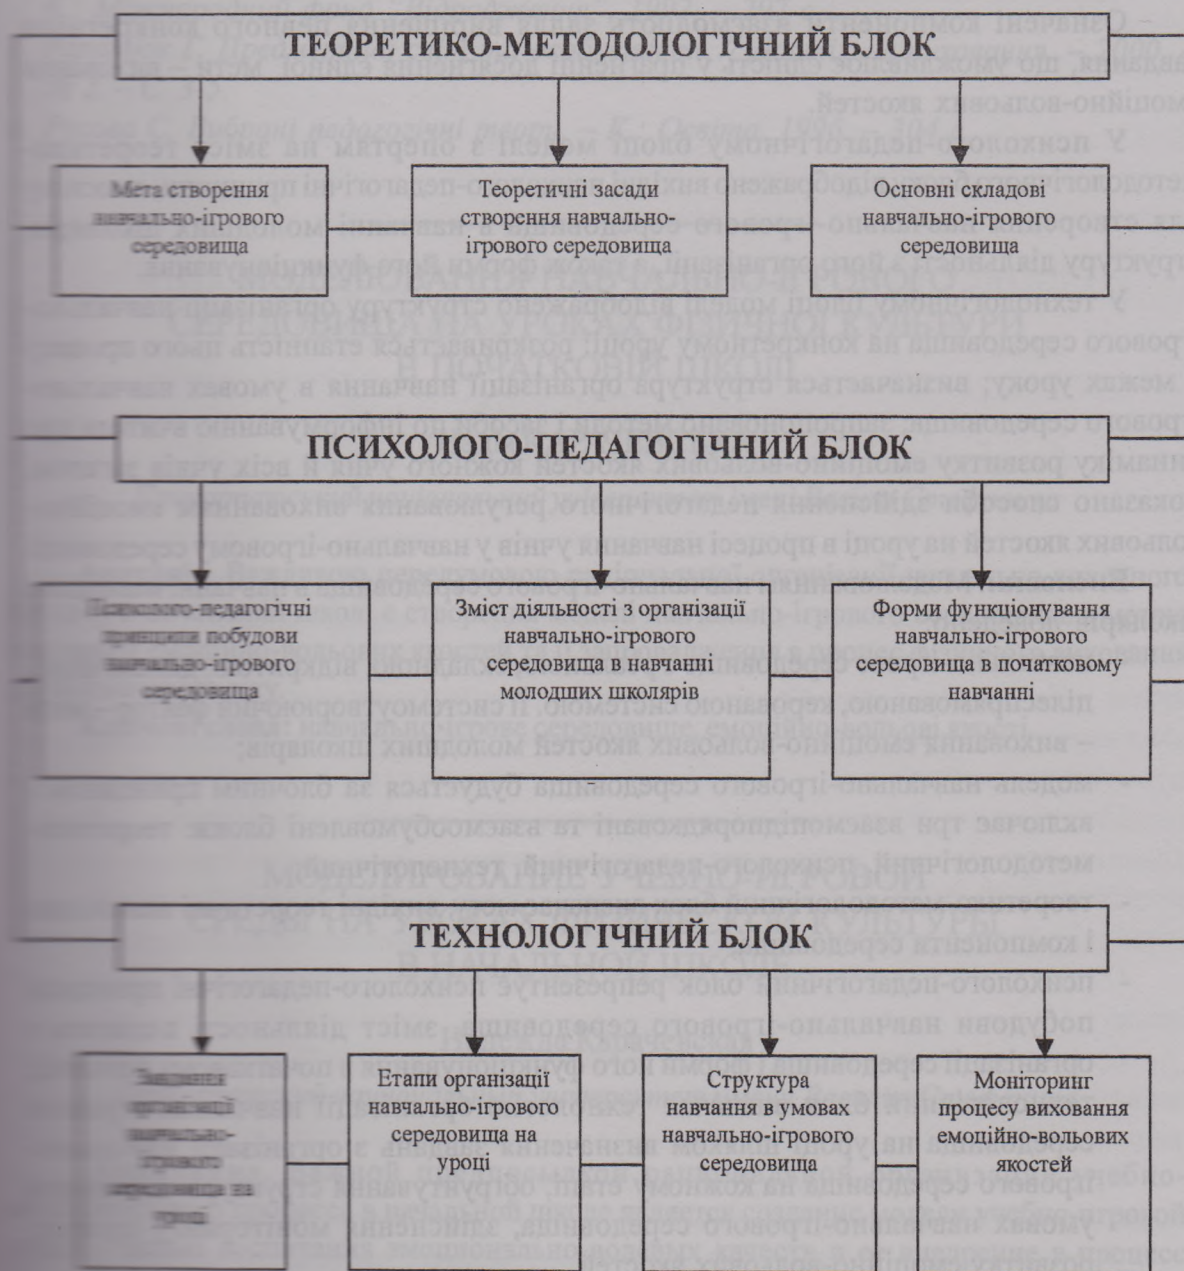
ТЕОРЕТИКО-МЕТОДОЛОГІЧНИЙ БЛОК

Мета створення навчально-ігрового середовища

Теоретичні засади створення навчально-ігрового середовища

Основні складові навчально-ігрового середовища

ПСИХОЛОГО-ПЕДАГОГІЧНИЙ БЛОК

Психолого-педагогічні принципи побудови навчально-ігрового середовища

Зміст діяльності з організації навчально-ігрового середовища в навчанні молодших школярів

Форми функціонування навчально-ігрового середовища в початковому навчанні

ТЕХНОЛОГІЧНИЙ БЛОК

Завдання організації навчально-ігрового середовища на уроці

Етапи організації навчально-ігрового середовища на уроці

Структура навчання в умовах навчально-ігрового середовища

Моніторинг процесу виховання емоційно-вольових якостей